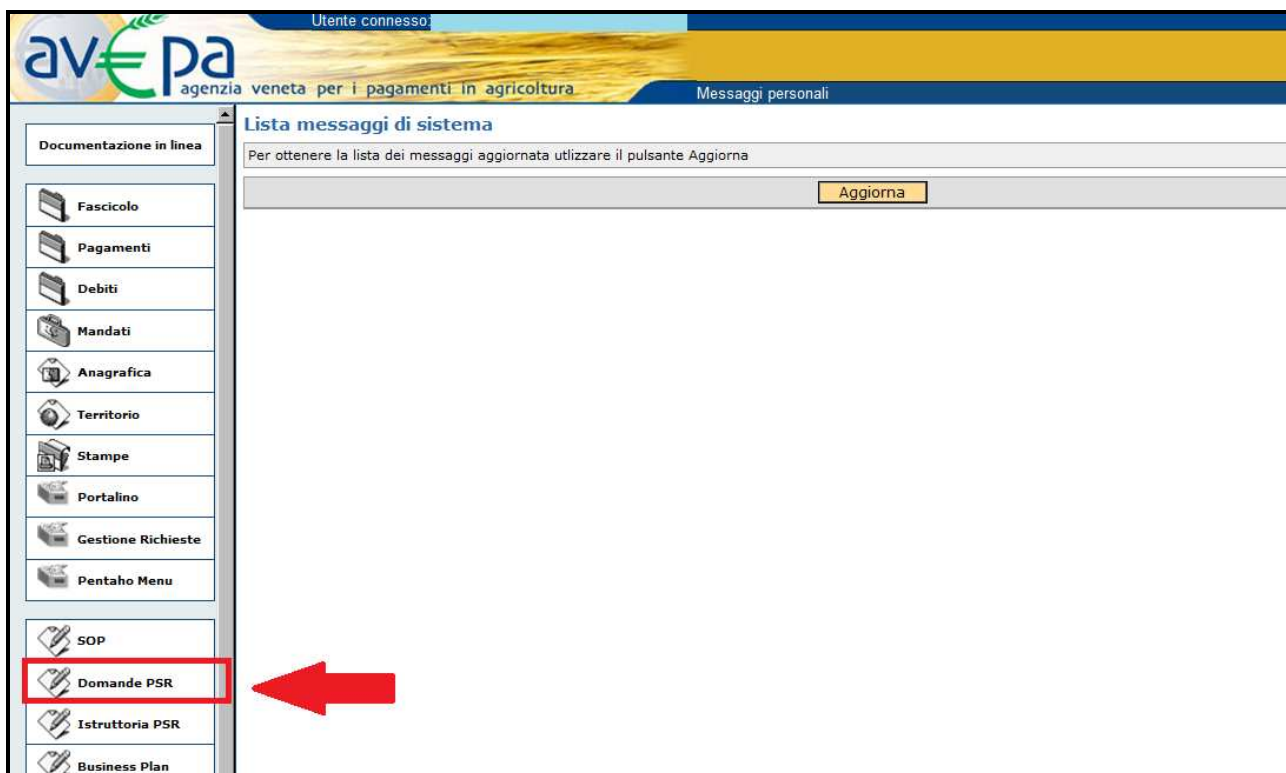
avepa
agenzia veneta per i pagamenti in agricoltura

Utente connesso:

Messaggi personali

Documentazione in linea

Fascicolo

Pagamenti

Debiti

Mandati

Anagrafica

Territorio

Stampe

Portalino

Gestione Richieste

Pentaho Menu

SOP

Domande PSR

Istruttoria PSR

Business Plan

Lista messaggi di sistema

Per ottenere la lista dei messaggi aggiornata utlizzare il pulsante Aggiorna

Aggiorna